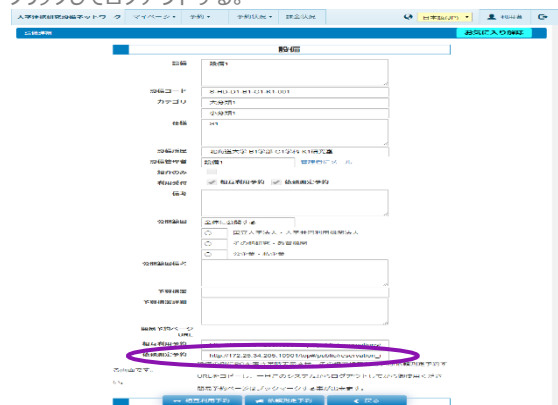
クリックしてログアウトする。

大学研究設備ネットワーク　マイページ▼　予約▼　予約状況▼　課金状況　日本語(JP)▼　利用者

設備詳細　お気に入り解除

設備

設備　設備1

設備コード　8-HO-01-01-01-K1-001
カテゴリ　大分類1
小分類1
仕様　xx

設備管理者　設備1

利用目的　一般利用予約　依頼測定予約

備考

全体に公開する
国立大学法人・大学共同利用機関法人
その他研究・教育機関
企業・民間等

予約画面URL
依頼測定予約　http://172.26.54.206:1050/Hope/public/ja/vrt/do_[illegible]

URL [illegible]

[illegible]

＜＜ 一般利用予約　＜＜ 依頼測定予約　＜ 戻る